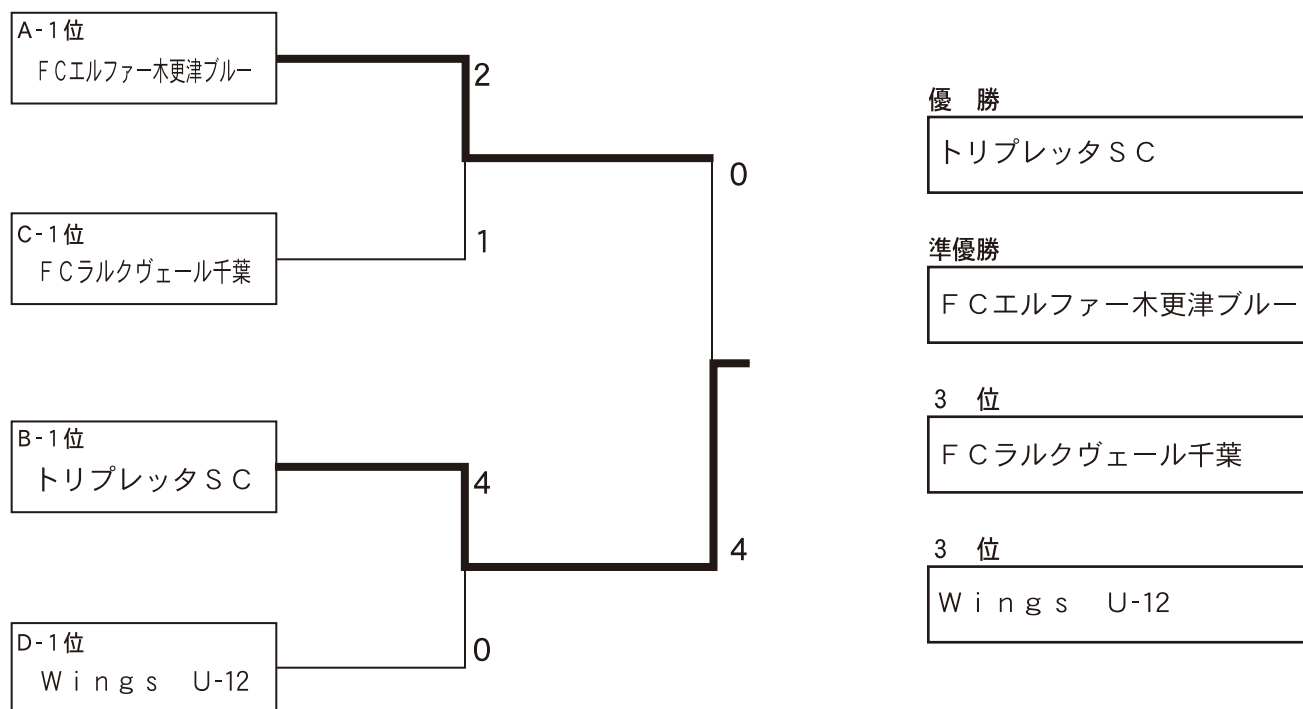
A-1位
FCエルファー木更津ブルー

2

C-1位
FCラルクヴェール千葉

1

0

B-1位
トリプレッタSC

4

4

D-1位
Wings U-12

0

優 勝
トリプレッタSC

準優勝
FCエルファー木更津ブルー

3 位
FCラルクヴェール千葉

3 位
Wings U-12